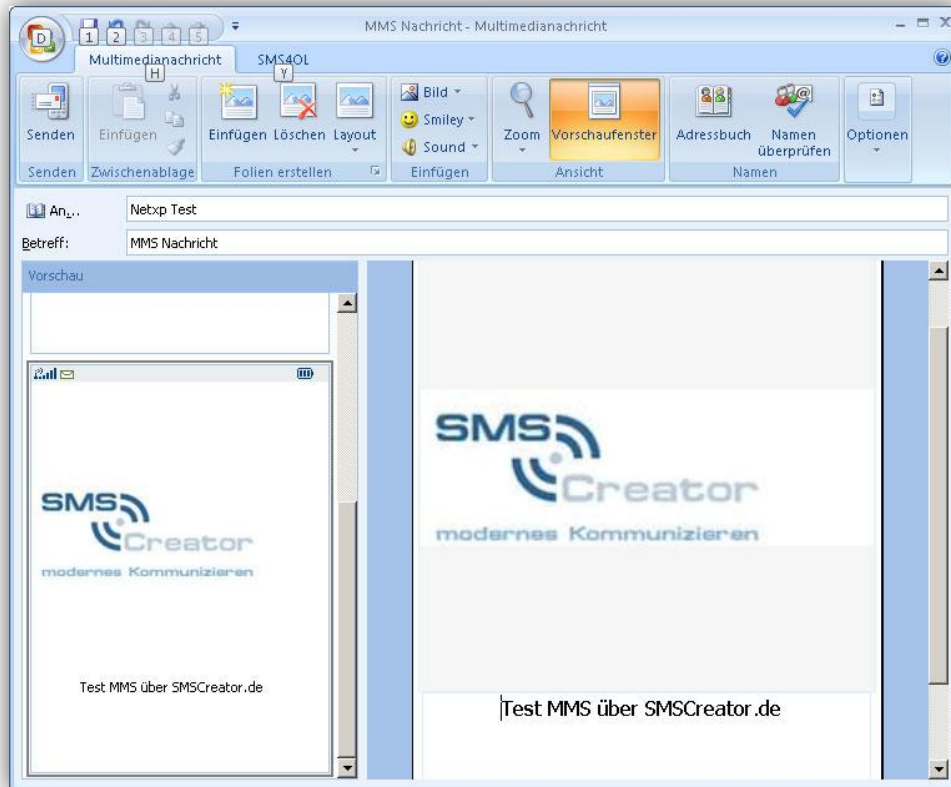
D 1 2 3 4 5

MMS Nachricht - Multimedianachricht

Multimedianachricht H
SMS4OL Y

Senden
Senden

Einfügen
Zwischenablage

Einfügen Löschen Layout
Folien erstellen

Bild
Smiley
Sound
Einfügen

Zoom Vorschaufenster
Ansicht

Adressbuch Namen überprüfen
Namen

Optionen

An...
Netxp Test

Betreff:
MMS Nachricht

Vorschau

SMS Creator
modernes Kommunizieren

Test MMS über SMSCreator.de

SMS Creator
modernes Kommunizieren

Test MMS über SMSCreator.de